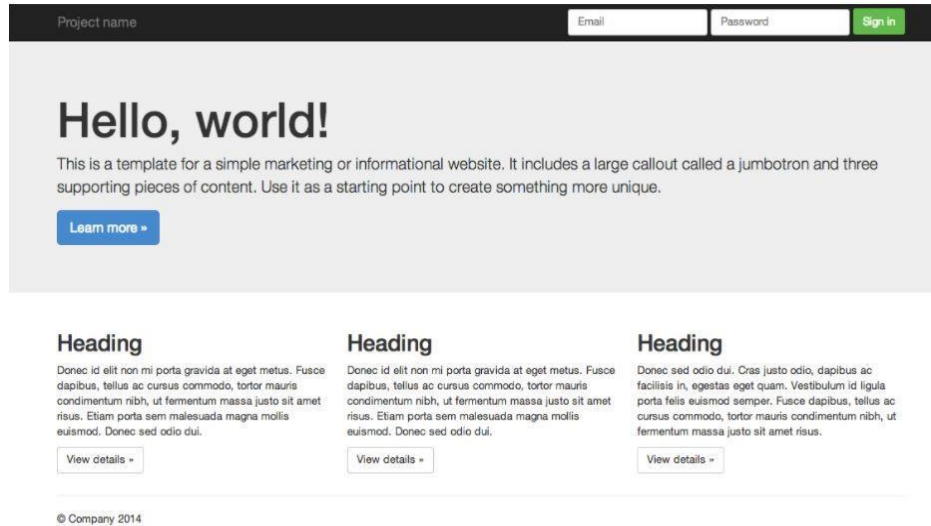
Project name

Email

Password

Sign in

Hello, world!

This is a template for a simple marketing or informational website. It includes a large callout called a jumbotron and three supporting pieces of content. Use it as a starting point to create something more unique.

Learn more »

Heading

Donec id elit non mi porta gravida at eget metus. Fusce dapibus, tellus ac cursus commodo, tortor mauris condimentum nibh, ut fermentum massa justo sit amet risus. Etiam porta sem malesuada magna mollis euismod. Donec sed odio dui.

View details »

Heading

Donec id elit non mi porta gravida at eget metus. Fusce dapibus, tellus ac cursus commodo, tortor mauris condimentum nibh, ut fermentum massa justo sit amet risus. Etiam porta sem malesuada magna mollis euismod. Donec sed odio dui.

View details »

Heading

Donec sed odio dui. Cras justo odio, dapibus ac facilisis in, egestas eget quam. Vestibulum id ligula porta felis euismod semper. Fusce dapibus, tellus ac cursus commodo, tortor mauris condimentum nibh, ut fermentum massa justo sit amet risus.

View details »

© Company 2014